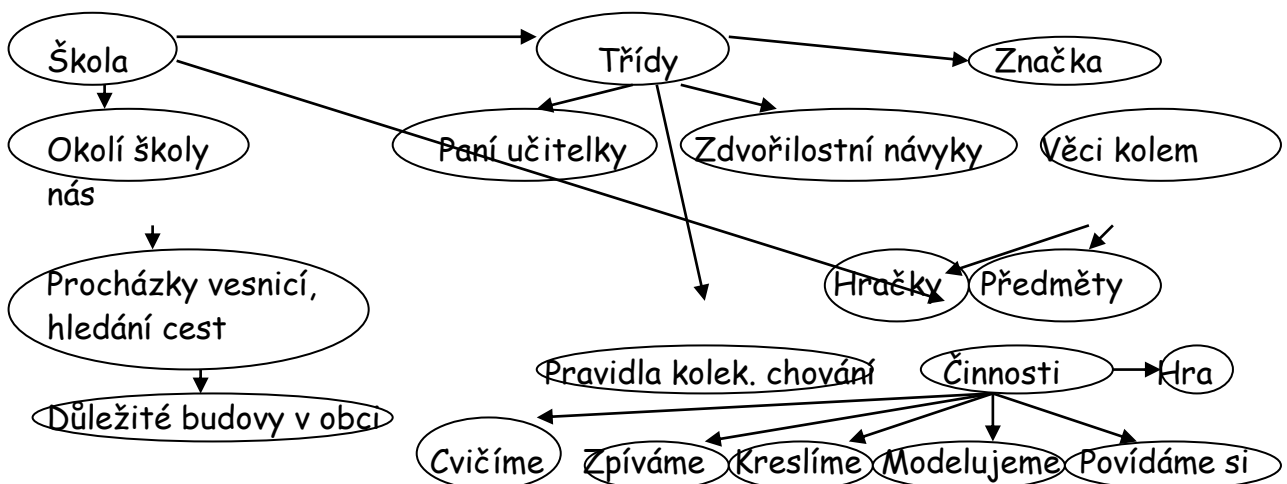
Škola

Třídy

Značka

Okolí školy

Paní učitelky

Zdvořilostní návyky

Věci kolem nás

Procházky vesnicí, hledání cest

Hračky

Předměty

Pravidla kolek. chování

Činnosti

Hra

Důležité budovy v obci

Cvičíme

Zpíváme

Kreslíme

Modelujeme

Povídáme si